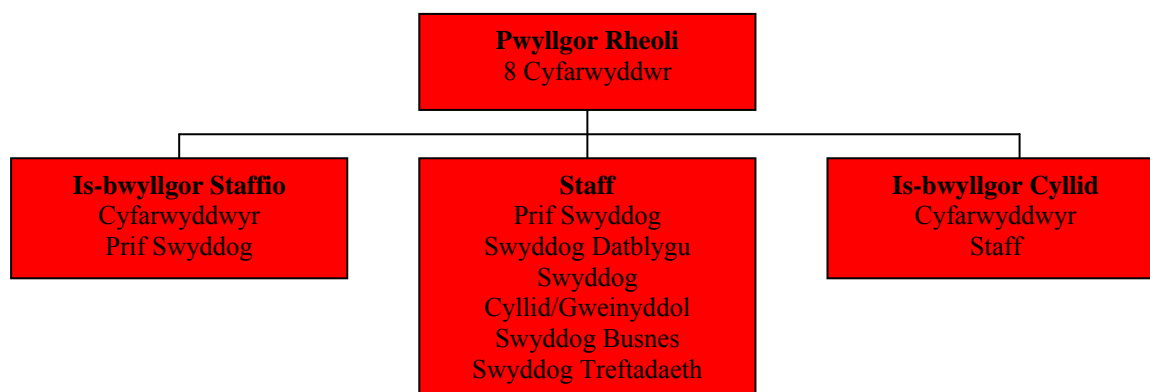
**Pwyllgor Rheoli**
8 Cyfarwyddwr

**Is-bwyllgor Staffio**
Cyfarwyddwyr
Prif Swyddog

**Staff**
Prif Swyddog
Swyddog Datblygu
Swyddog Cyllid/Gweinyddol
Swyddog Busnes
Swyddog Treftadaeth

**Is-bwyllgor Cyllid**
Cyfarwyddwyr
Staff